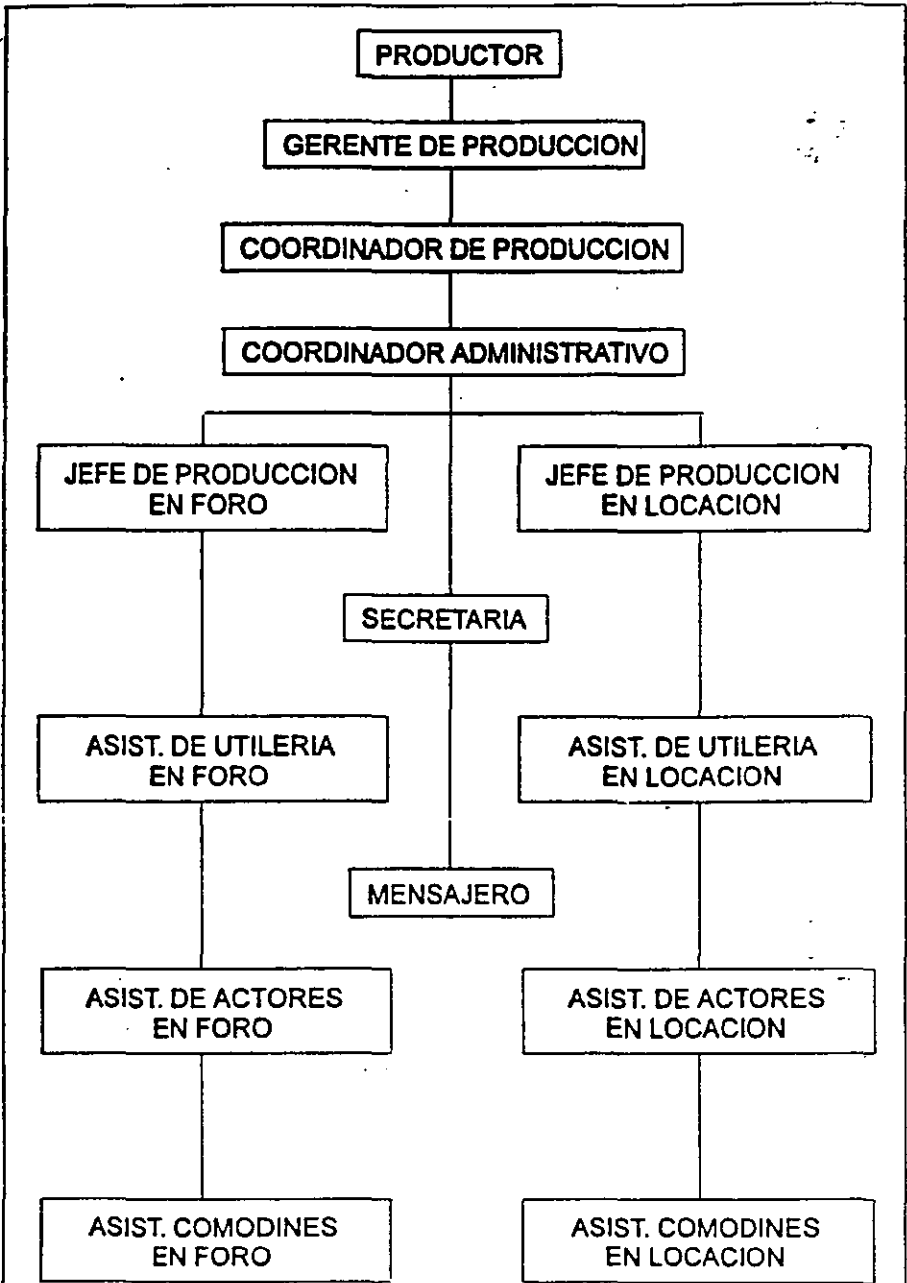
PRODUCTOR

GERENTE DE PRODUCCION

COORDINADOR DE PRODUCCION

COORDINADOR ADMINISTRATIVO

JEFE DE PRODUCCION EN FORO

JEFE DE PRODUCCION EN LOCACION

SECRETARIA

ASIST. DE UTILERIA EN FORO

ASIST. DE UTILERIA EN LOCACION

MENSAJERO

ASIST. DE ACTORES EN FORO

ASIST. DE ACTORES EN LOCACION

ASIST. COMODINES EN FORO

ASIST. COMODINES EN LOCACION